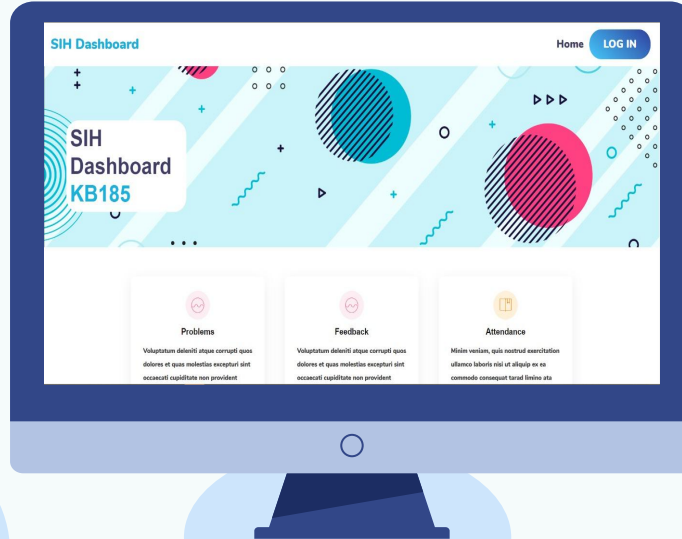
SIH Dashboard

Home LOG IN

SIH
Dashboard
KB185

Problems

Voluptatum deleniti atque corrupti quos dolores et quas molestias excepturi sint occaecati cupiditate non provident

Feedback

Voluptatum deleniti atque corrupti quos dolores et quas molestias excepturi sint occaecati cupiditate non provident

Attendance

Minim veniam, quis nostrud exercitation ullamco laboris nisi ut aliquip ex ea commodo consequat tarad limino ata